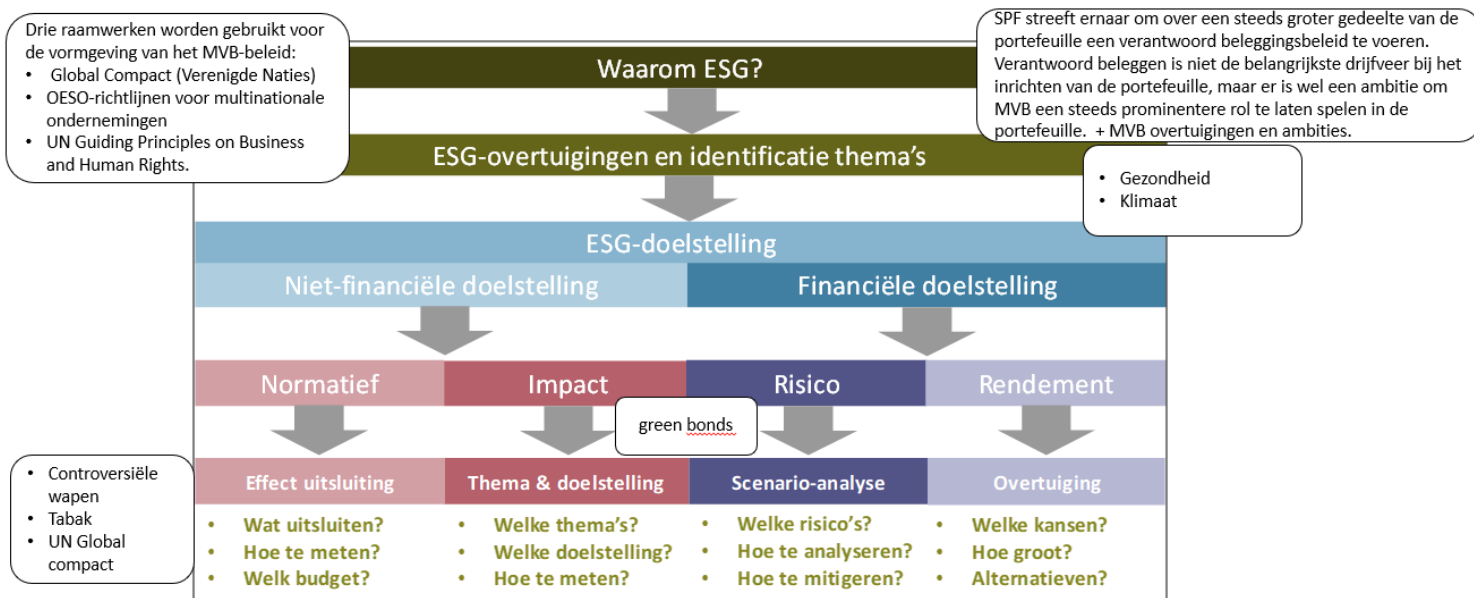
Drie raamwerken worden gebruikt voor de vormgeving van het MVB-beleid:
- Global Compact (Verenigde Naties)
- OESO-richtlijnen voor multinationale ondernemingen
- UN Guiding Principles on Business and Human Rights.

SPF streeft ernaar om over een steeds groter gedeelte van de portefeuille een verantwoord beleggingsbeleid te voeren. Verantwoord beleggen is niet de belangrijkste drijfveer bij het inrichten van de portefeuille, maar er is wel een ambitie om MVB een steeds prominentere rol te laten spelen in de portefeuille. + MVB overtuigingen en ambities.

Waarom ESG?

ESG-overtuigingen en identificatie thema's

- Gezondheid
- Klimaat

ESG-doelstelling

Niet-financiële doelstelling

Financiële doelstelling

Normatief

Impact

Risico

Rendement

green bonds

- Controversiële wapen
- Tabak
- UN Global compact

Effect uitsluiting
- Wat uitsluiten?
- Hoe te meten?
- Welk budget?

Thema & doelstelling
- Welke thema's?
- Welke doelstelling?
- Hoe te meten?

Scenario-analyse
- Welke risico's?
- Hoe te analyseren?
- Hoe te mitigeren?

Overtuiging
- Welke kansen?
- Hoe groot?
- Alternatieven?